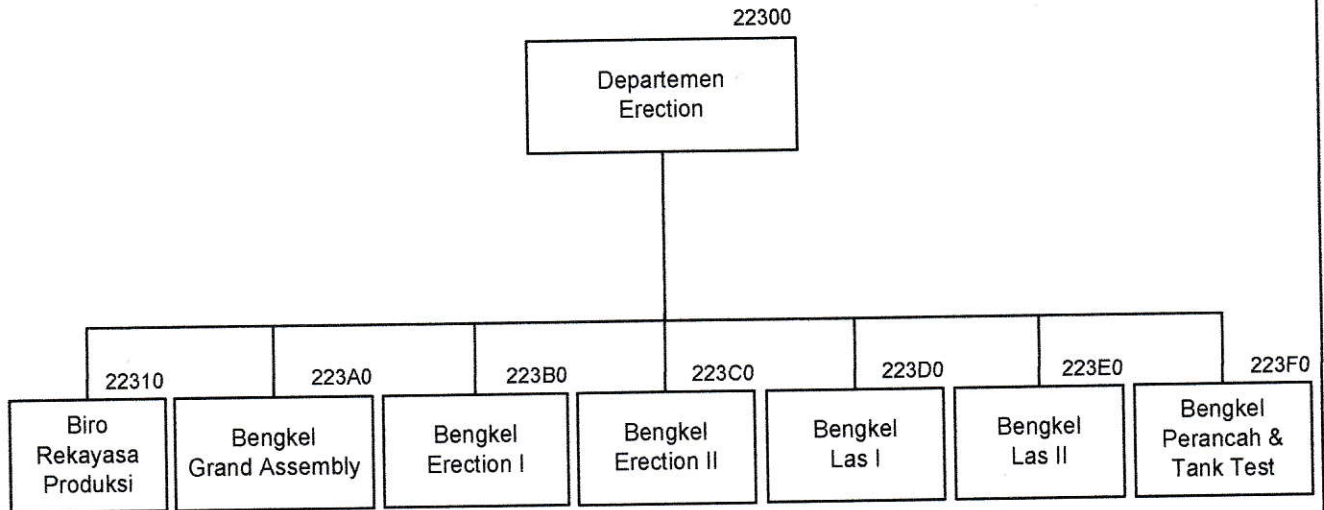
22300
Departemen Erection

22310
Biro Rekayasa Produksi

223A0
Bengkel Grand Assembly

223B0
Bengkel Erection I

223C0
Bengkel Erection II

223D0
Bengkel Las I

223E0
Bengkel Las II

223F0
Bengkel Perancah & Tank Test